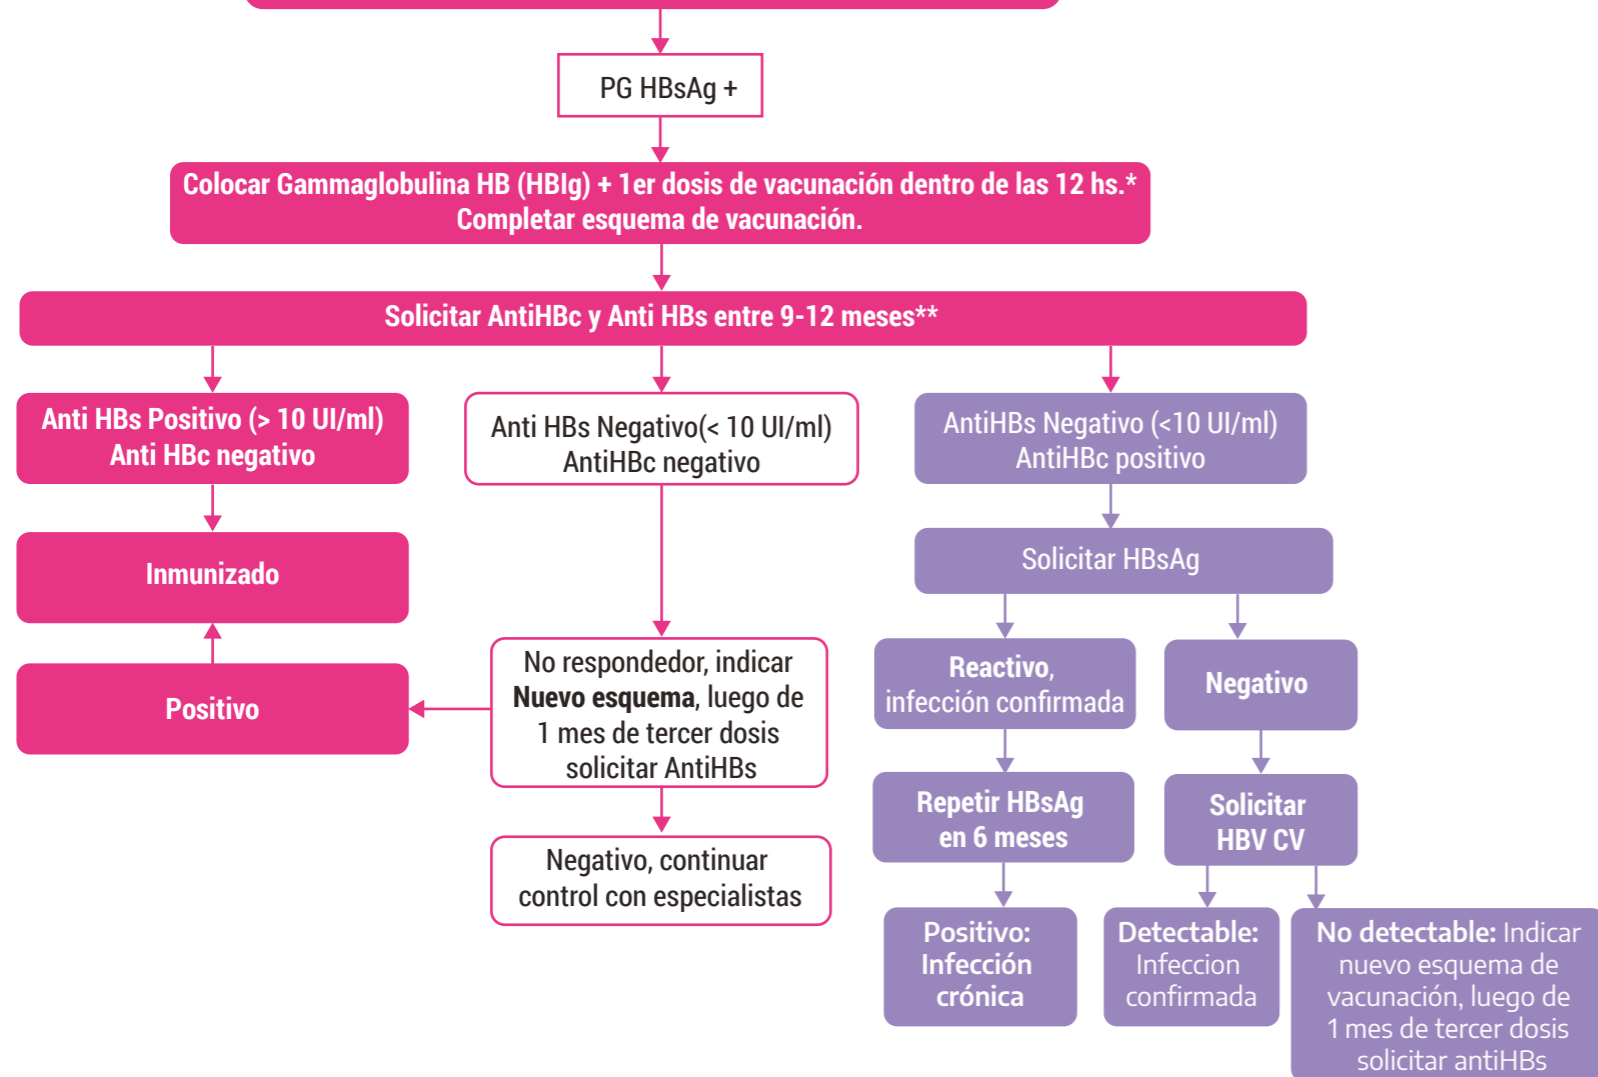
PG HBsAg +

Colocar Gammaglobulina HB (HBIg) + 1er dosis de vacunación dentro de las 12 hs.*
Completar esquema de vacunación.

Solicitar AntiHBc y Anti HBs entre 9-12 meses**

Anti HBs Positivo (> 10 UI/ml)
Anti HBc negativo

Inmunizado

Positivo

Anti HBs Negativo(< 10 UI/ml)
AntiHBc negativo

No respondedor, indicar **Nuevo esquema**, luego de 1 mes de tercer dosis solicitar AntiHBs

Negativo, continuar control con especialistas

AntiHBs Negativo (<10 UI/ml)
AntiHBc positivo

Solicitar HBsAg

Reactivo, infección confirmada

Negativo

Repetir HBsAg en 6 meses

Solicitar HBV CV

Positivo: Infección crónica

Detectable: Infeccion confirmada

No detectable: Indicar nuevo esquema de vacunación, luego de 1 mes de tercer dosis solicitar antiHBs